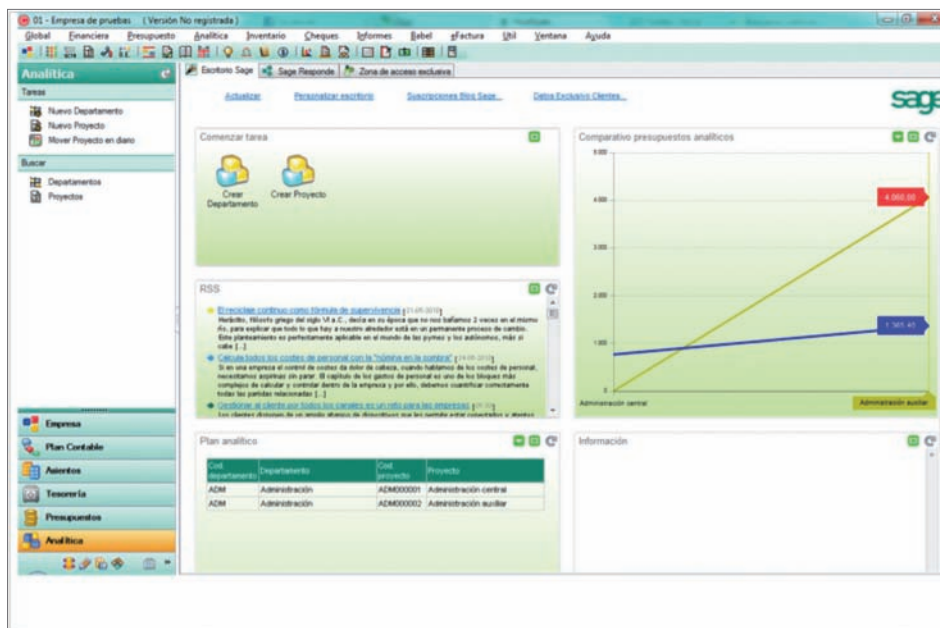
01 - Empresa de pruebas (Versión No registrada)

Global Financiera Presupuesto Analítica Inventario Cheques Informes Babel eFactura Útil Ventana Ayuda

Analítica

Tareas

Nuevo Departamento
Nuevo Proyecto
Mover Proyecto en diario

Buscar

Departamentos
Proyectos

Empresa
Plan Contable
Asientos
Tesorería
Presupuestos
Analítica

Escritorio Sage | Sage Responde | Zona de acceso exclusivo

Actualizar Personalizar escritorio Suscripciones Blog Sage... Datos Exclusivo Clientes...

sage

Comenzar tarea

Crear Departamento
Crear Proyecto

RSS

El reciclaje continuo como fórmula de supervivencia (21-05-2010)
Heráclito, filósofo griego del siglo VI a.C., decía en su época que no nos bañamos 2 veces en el mismo río, para explicar que todo lo que hay a nuestro alrededor está en un permanente proceso de cambio. Este planteamiento es perfectamente aplicable en el mundo de las pymes y los autónomos, más si cabe [...]

Calcula todos los costes de personal con la "nómina en la sombra" (24-05-2010)
Si en una empresa el control de costes da dolor de cabeza, cuando hablamos de los costes de personal, necesitamos aspirinas sin parar. El capítulo de los gastos de personal es uno de los bloques más complejos de calcular y controlar dentro de la empresa y por ello, debemos cuantificar correctamente todas las partidas relacionadas [...]

Gestionar al cliente por todos los canales en un reto para las empresas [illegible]
Los clientes disponen de un amplio abanico de dispositivos que les permite estar conectados y atentos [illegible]

Comparativo presupuestos analíticos

5.000
4.000
3.000
2.000
1.000
0

4.060,00
1.565,40

Administración central
Administración auxiliar

Plan analítico

| Cod. departamento | Departamento | Cod. proyecto | Proyecto |
|---|---|---|---|
| ADM | Administración | ADM000001 | Administración central |
| ADM | Administración | ADM000002 | Administración auxiliar |

Información